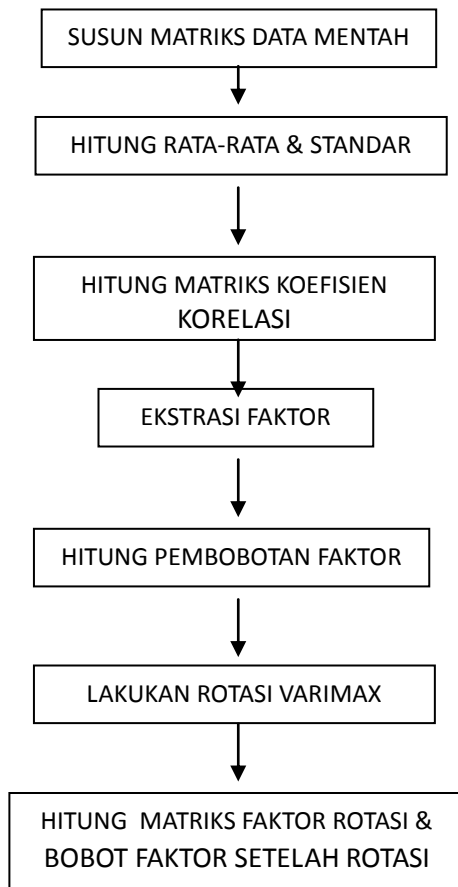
SUSUN MATRIKS DATA MENTAH

HITUNG RATA-RATA & STANDAR

HITUNG MATRIKS KOEFISIEN KORELASI

EKSTRASI FAKTOR

HITUNG PEMBOBOTAN FAKTOR

LAKUKAN ROTASI VARIMAX

HITUNG MATRIKS FAKTOR ROTASI & BOBOT FAKTOR SETELAH ROTASI